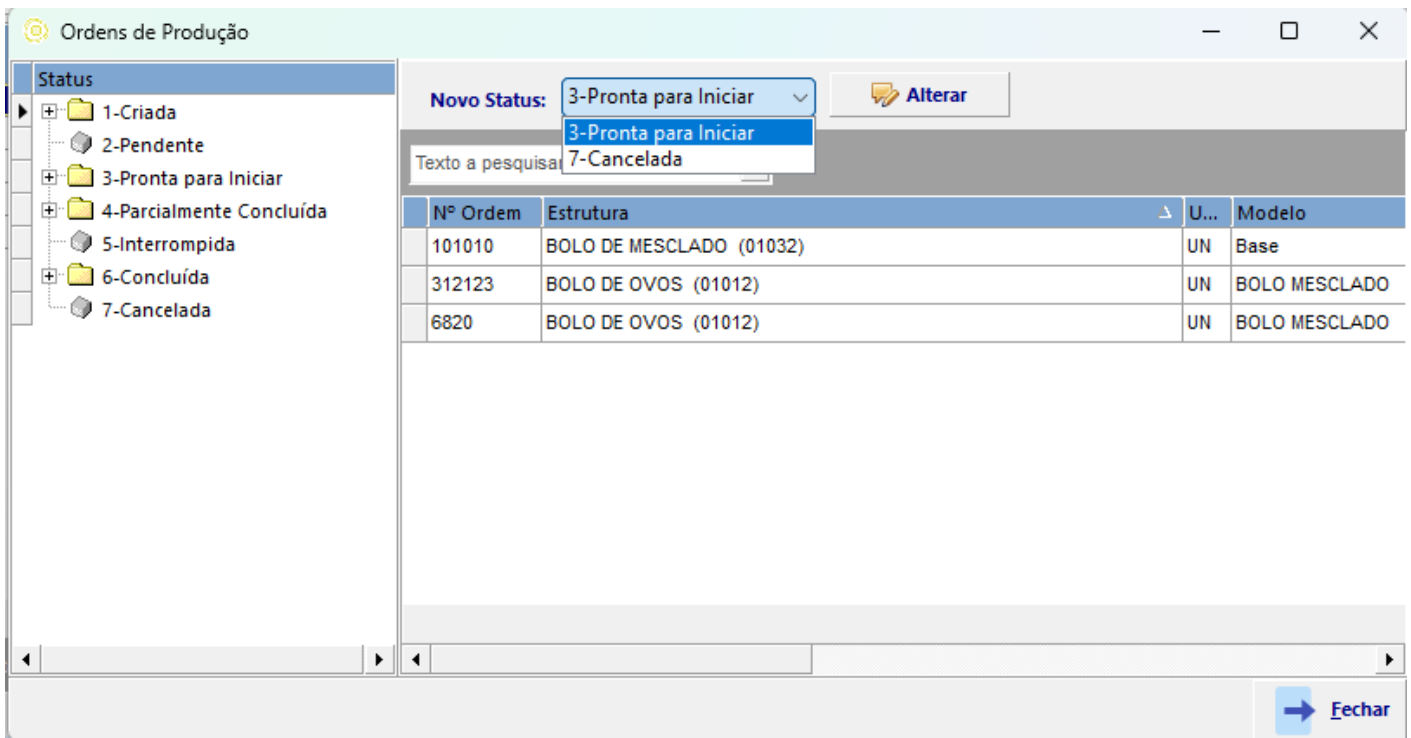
Ordens de Produção

Status
1-Criada
2-Pendente
3-Pronta para Iniciar
4-Parcialmente Concluída
5-Interrompida
6-Concluída
7-Cancelada

Novo Status: 3-Pronta para Iniciar
Alterar
3-Pronta para Iniciar
7-Cancelada
Texto a pesquisar

| Nº Ordem | Estrutura | U... | Modelo |
|---|---|---|---|
| 101010 | BOLO DE MESCLADO (01032) | UN | Base |
| 312123 | BOLO DE OVOS (01012) | UN | BOLO MESCLADO |
| 6820 | BOLO DE OVOS (01012) | UN | BOLO MESCLADO |

Fechar